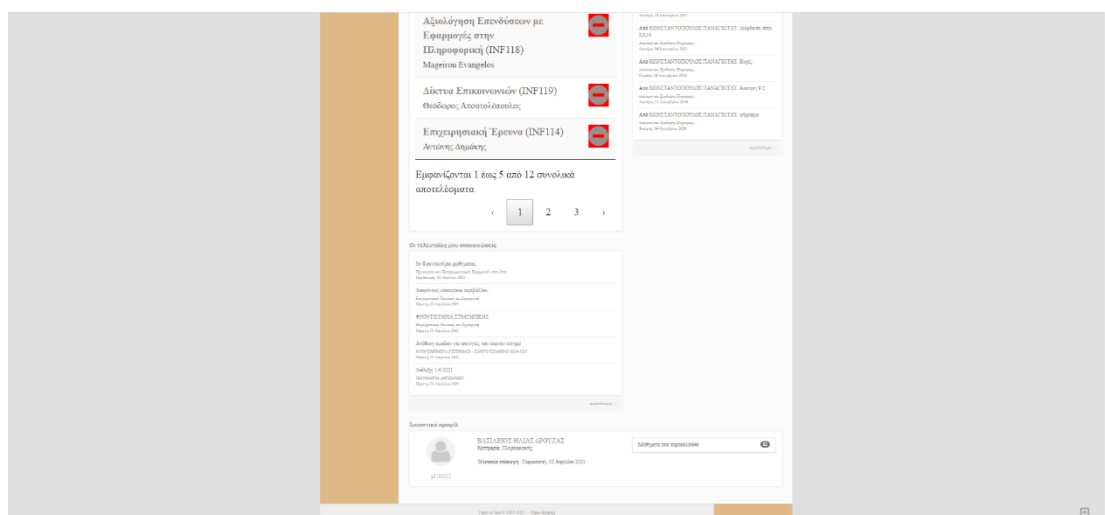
Αξιολόγηση Επενδύσεων με Εφαρμογές στην Πληροφορική (INF118)
Mageirou Evangelos

Δίκτυα Επικοινωνιών (INF119)
Θεόδωρος Αποστολόπουλος

Επιχειρησιακή Έρευνα (INF114)
Αντώνης Δημάκης

Εμφανίζονται 1 έως 5 από 12 συνολικά αποτελέσματα

‹ 1 2 3 ›

Οι τελευταίες μου ανακοινώσεις

3ο Φροντιστήριο μαθήματος
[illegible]

Διαφάνειες εικονικών περιβάλλον
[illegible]

ΦΡΟΝΤΙΣΤΗΡΙΑ ΣΥΜΠΛΗΡΩΣΗΣ
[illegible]

Διάθεση ωρών για φοιτητές που έχουν κάποιο αίτημα
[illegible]

Διάλεξη 1/4/2021
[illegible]

περισσότερα...

Από ΚΩΝΣΤΑΝΤΟΠΟΥΛΟΣ ΠΑΝΑΓΙΩΤΗΣ: Διάλεξη στην ΣΑ20
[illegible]

Από ΚΩΝΣΤΑΝΤΟΠΟΥΛΟΣ ΠΑΝΑΓΙΩΤΗΣ: Βαθμ
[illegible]

Από ΚΩΝΣΤΑΝΤΟΠΟΥΛΟΣ ΠΑΝΑΓΙΩΤΗΣ: Άσκηση # 2
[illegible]

Από ΚΩΝΣΤΑΝΤΟΠΟΥΛΟΣ ΠΑΝΑΓΙΩΤΗΣ: νήματα
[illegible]

περισσότερα...

Συνοπτικό προφίλ

ΒΑΣΙΛΕΙΟΣ-ΗΛΙΑΣ ΔΡΟΥΖΑΣ
Κατηγορία: Πληροφορικής
Τελευταία είσοδος: Παρασκευή, 02 Απριλίου 2021

Σημειώματα του χαρτοφυλακίου

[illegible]

Open eClass © 2003-2021 Όροι Χρήσης